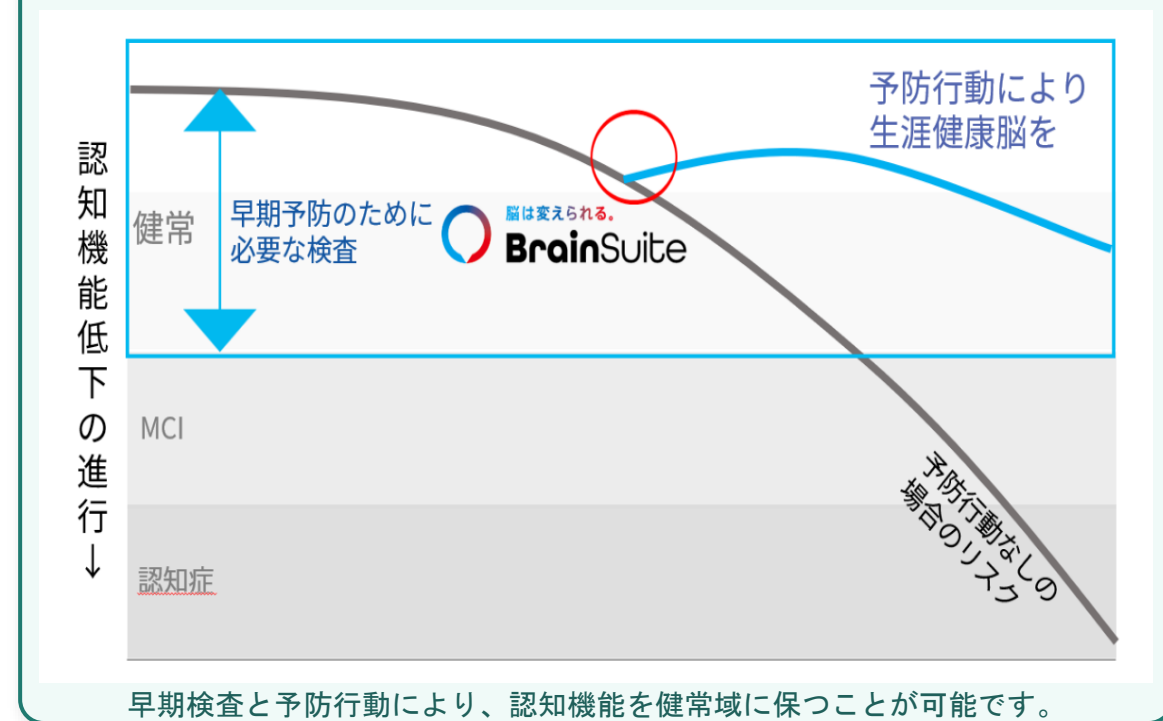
認知機能低下の進行↓

予防行動により
生涯健康脳を

健常

早期予防のために
必要な検査

脳は変えられる。
BrainSuite

MCI

認知症

予防行動なしの
場合のリスク

早期検査と予防行動により、認知機能を健常域に保つことが可能です。